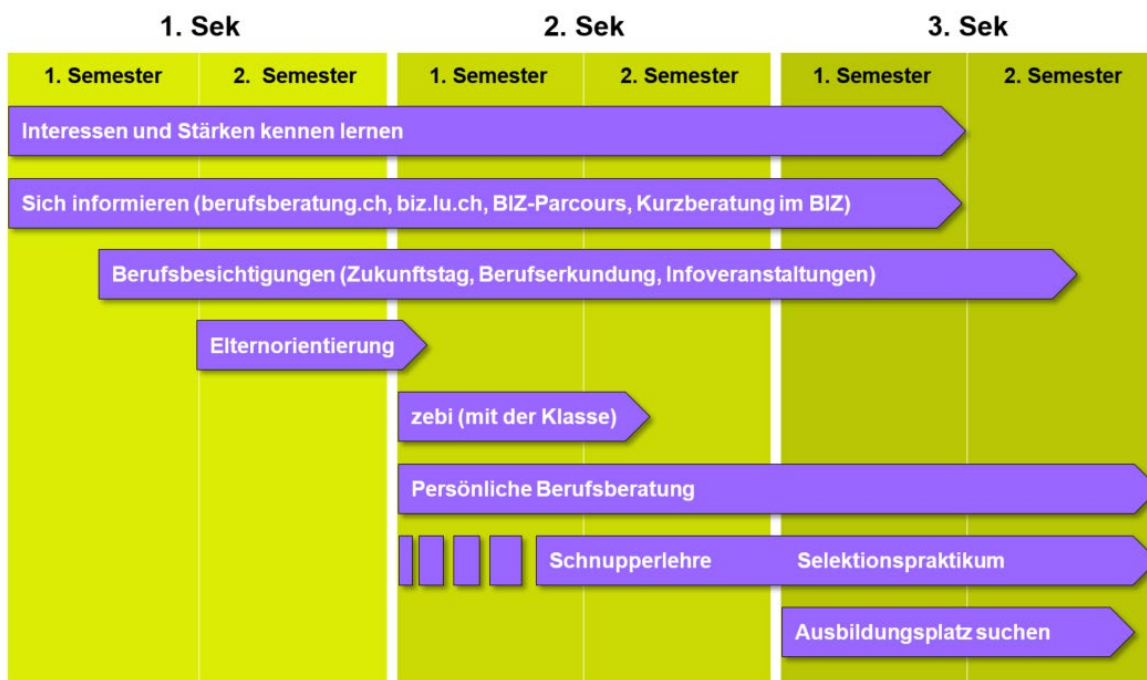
1. Sek

2. Sek

3. Sek

1. Semester

2. Semester

1. Semester

2. Semester

1. Semester

2. Semester

Interessen und Stärken kennen lernen

Sich informieren (berufsberatung.ch, biz.lu.ch, BIZ-Parcours, Kurzberatung im BIZ)

Berufsbesichtigungen (Zukunftstag, Berufserkundung, Infoveranstaltungen)

Elternorientierung

zebi (mit der Klasse)

Persönliche Berufsberatung

Schnupperlehre

Selektionspraktikum

Ausbildungsplatz suchen